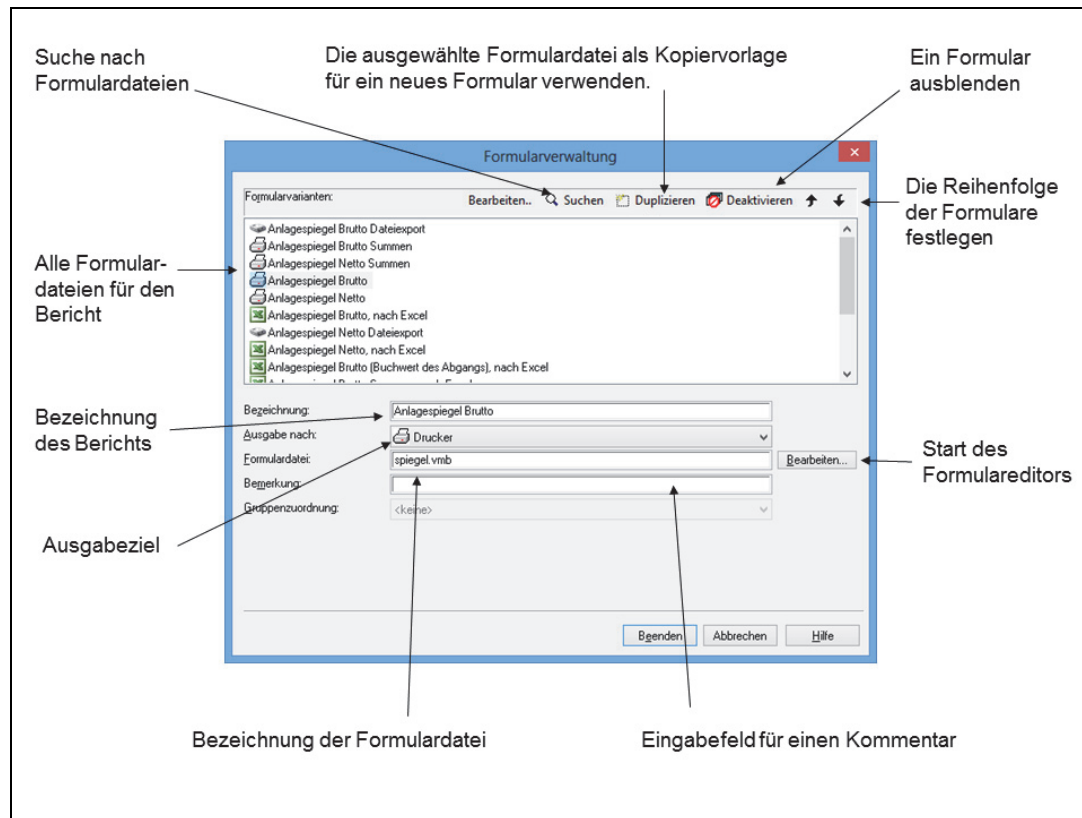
Suche nach Formulardateien

Die ausgewählte Formulardatei als Kopiervorlage für ein neues Formular verwenden.

Ein Formular ausblenden

Formularverwaltung

Formularvarianten:

Bearbeiten.. Suchen Duplizieren Deaktivieren

Die Reihenfolge der Formulare festlegen

Alle Formulardateien für den Bericht

Anlagespiegel Brutto Dateiexport
Anlagespiegel Brutto Summen
Anlagespiegel Netto Summen
Anlagespiegel Brutto
Anlagespiegel Netto
Anlagespiegel Brutto, nach Excel
Anlagespiegel Netto Dateiexport
Anlagespiegel Netto, nach Excel
Anlagespiegel Brutto (Buchwert des Abgangs), nach Excel
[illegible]

Bezeichnung des Berichts

Bezeichnung: Anlagespiegel Brutto
Ausgabe nach: Drucker
Formulardatei: spiegel.vmb
Bearbeiten...
Bemerkung:
Gruppenzuordnung: <keine>

Start des Formulareditors

Ausgabeziel

Beenden Abbrechen Hilfe

Bezeichnung der Formulardatei

Eingabefeld für einen Kommentar